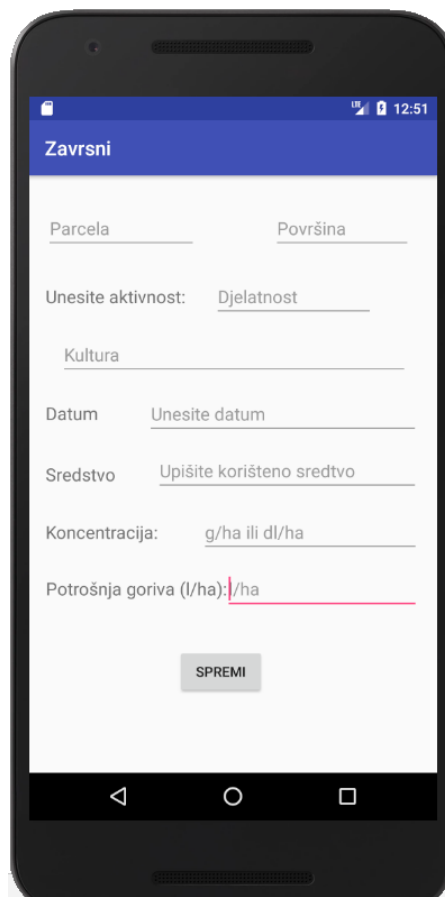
12:51

Zavrsni

Parcela

Površina

Unesite aktivnost:

Djelatnost

Kultura

Datum

Unesite datum

Sredstvo

Upišite korišteno sredtvo

Koncentracija:

g/ha ili dl/ha

Potrošnja goriva (l/ha):

l/ha

SPREMI